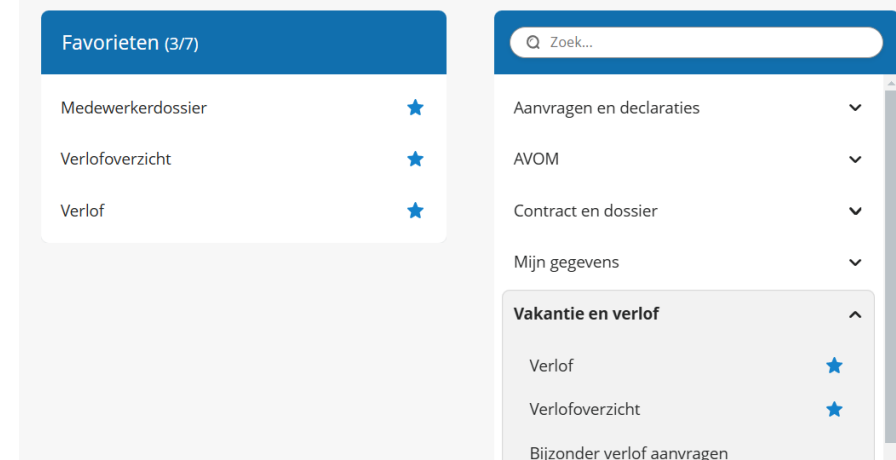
Favorieten (3/7)

Medewerkerdossier

Verlofoverzicht

Verlof

Zoek...

Aanvragen en declaraties

AVOM

Contract en dossier

Mijn gegevens

Vakantie en verlof

Verlof

Verlofoverzicht

Bijzonder verlof aanvragen